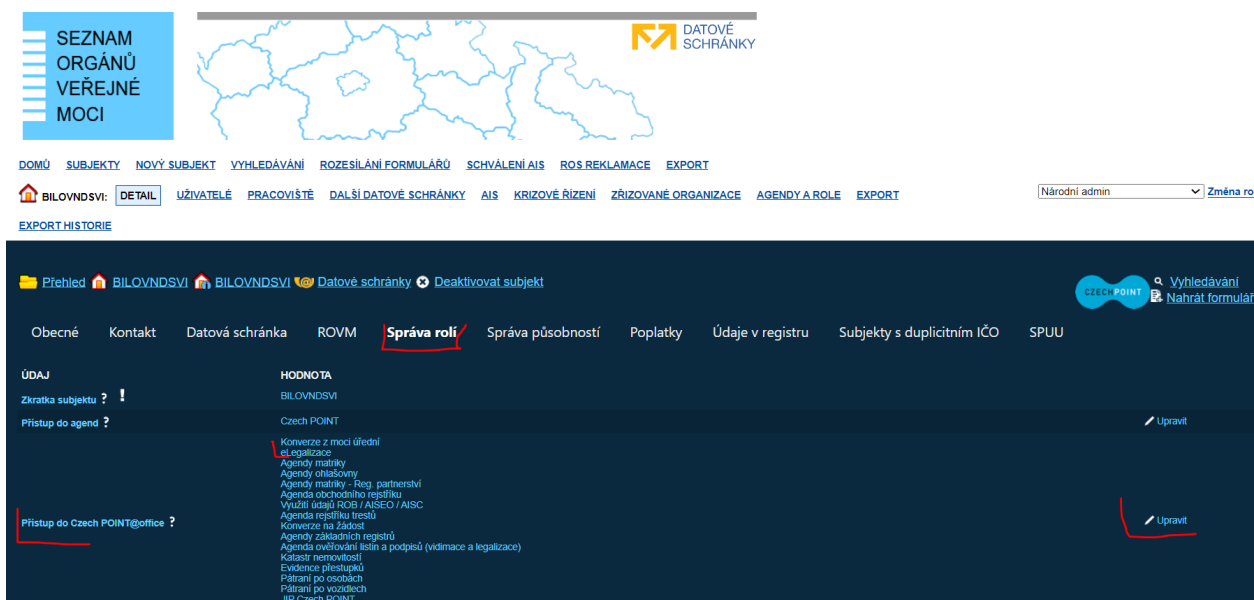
SEZNAM ORGÁNŮ VEŘEJNÉ MOCI

DATOVÉ SCHRÁNKY

DOMŮ SUBJEKTY NOVÝ SUBJEKT VYHLEDÁVÁNÍ ROZESÍLÁNÍ FORMULÁŘŮ SCHVÁLENÍ AIS ROS REKLAMACE EXPORT

BILOVNDSVI: DETAIL UŽIVATELÉ PRACOVIŠTĚ DALŠÍ DATOVÉ SCHRÁNKY AIS KRIZOVÉ ŘÍZENÍ ZŘIZOVANÉ ORGANIZACE AGENDY A ROLE EXPORT

Národní admin

Změna ro

EXPORT HISTORIE

Přehled BILOVNDSVI BILOVNDSVI Datové schránky Deaktivovat subjekt

CZECH POINT

Vyhledávání
Nahrát formulář

Obecné Kontakt Datová schránka ROVM Správa rolí Správa působností Poplatky Údaje v registru Subjekty s duplicitním IČO SPUU

| ÚDAJ | HODNOTA | |
|---|---|---|
| Zkratka subjektu ? ! | BILOVNDSVI | |
| Přístup do agend ? | Czech POINT | Upravit |
| Přístup do Czech POINT@office ? | Konverze z moci úřední<br>eLegalizace<br>Agendy matriky<br>Agenda ohlašovny<br>Agendy matriky - Reg. partnerství<br>Agenda obchodního rejstříku<br>Využití údajů ROB / AISEO / AISC<br>Agenda rejstříku trestů<br>Konverze na žádost<br>Agendy základních registrů<br>Agenda ověřování listin a podpisů (vidimace a legalizace)<br>Katastr nemovitostí<br>Evidence přestupků<br>Pátrání po osobách<br>Pátrání po vozidlech<br>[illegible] | Upravit |